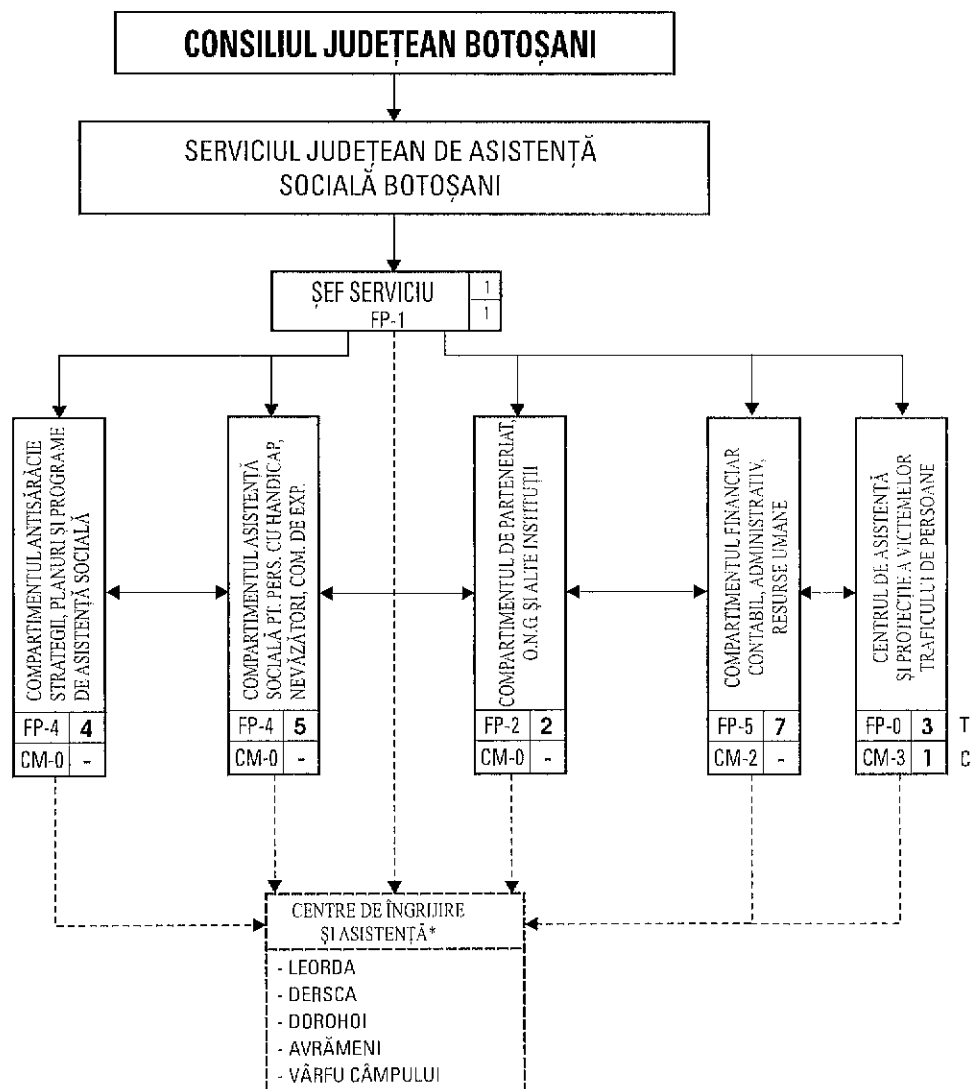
CONSILIUL JUDEȚEAN BOTOȘANI

SERVICIUL JUDEȚEAN DE ASISTENȚĂ SOCIALĂ BOTOȘANI

ȘEF SERVICIU
FP-1
1
1

COMPARTIMENTUL ANTISĂRĂCIE STRATEGII, PLANURI ȘI PROGRAME DE ASISTENȚĂ SOCIALĂ

| FP-4 | 4 |
|---|---|
| CM-0 | - |

COMPARTIMENTUL ASISTENȚĂ SOCIALĂ PT. PERS. CU HANDICAP, NEVĂZĂTORI, COM. DE EXP.

| FP-4 | 5 |
|---|---|
| CM-0 | - |

COMPARTIMENTUL DE PARTENERIAT O.N.G ȘI ALTE INSTITUȚII

| FP-2 | 2 |
|---|---|
| CM-0 | - |

COMPARTIMENTUL FINANCIAR CONTABIL, ADMINISTRATIV, RESURSE UMANE

| FP-5 | 7 |
|---|---|
| CM-2 | - |

CENTRUL DE ASISTENȚĂ ȘI PROTECȚIE A VICTIMELOR TRAFICULUI DE PERSOANE

| FP-0 | 3 |
|---|---|
| CM-3 | 1 |

T
C

CENTRE DE ÎNGRIJIRE ȘI ASISTENȚĂ*
- LEORDA
- DERSCA
- DOROHOI
- AVRĂMENI
- VÂRFU CÂMPULUI